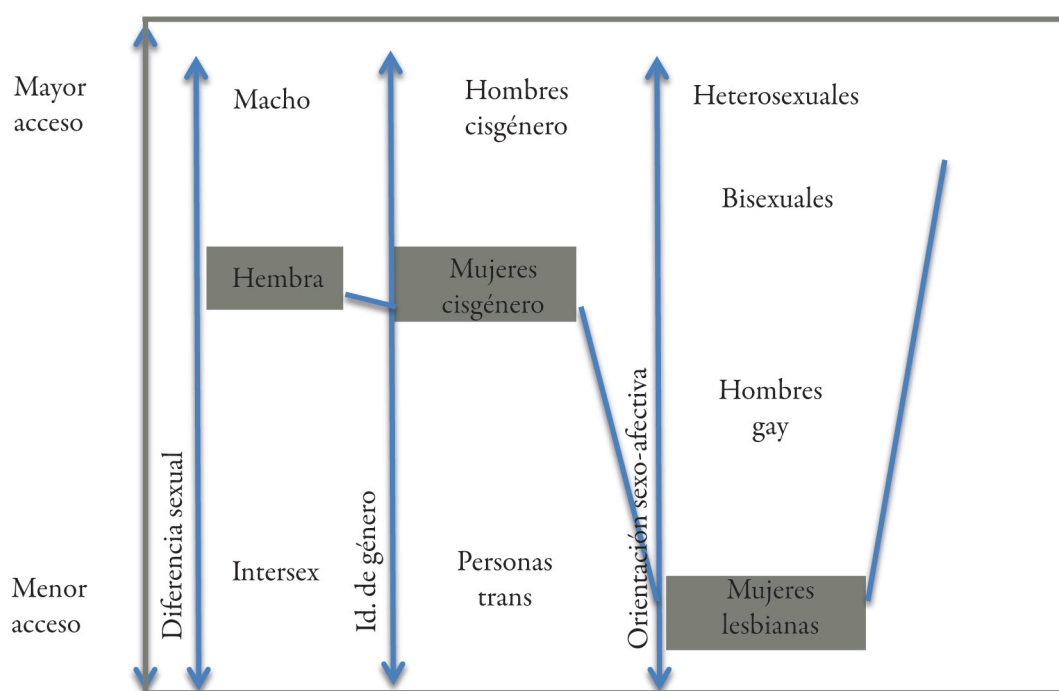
Mayor acceso

Menor acceso

Diferencia sexual

Macho

Hembra

Intersex

Id. de género

Hombres cisgénero

Mujeres cisgénero

Personas trans

Orientación sexo-afectiva

Heterosexuales

Bisexuales

Hombres gay

Mujeres lesbianas